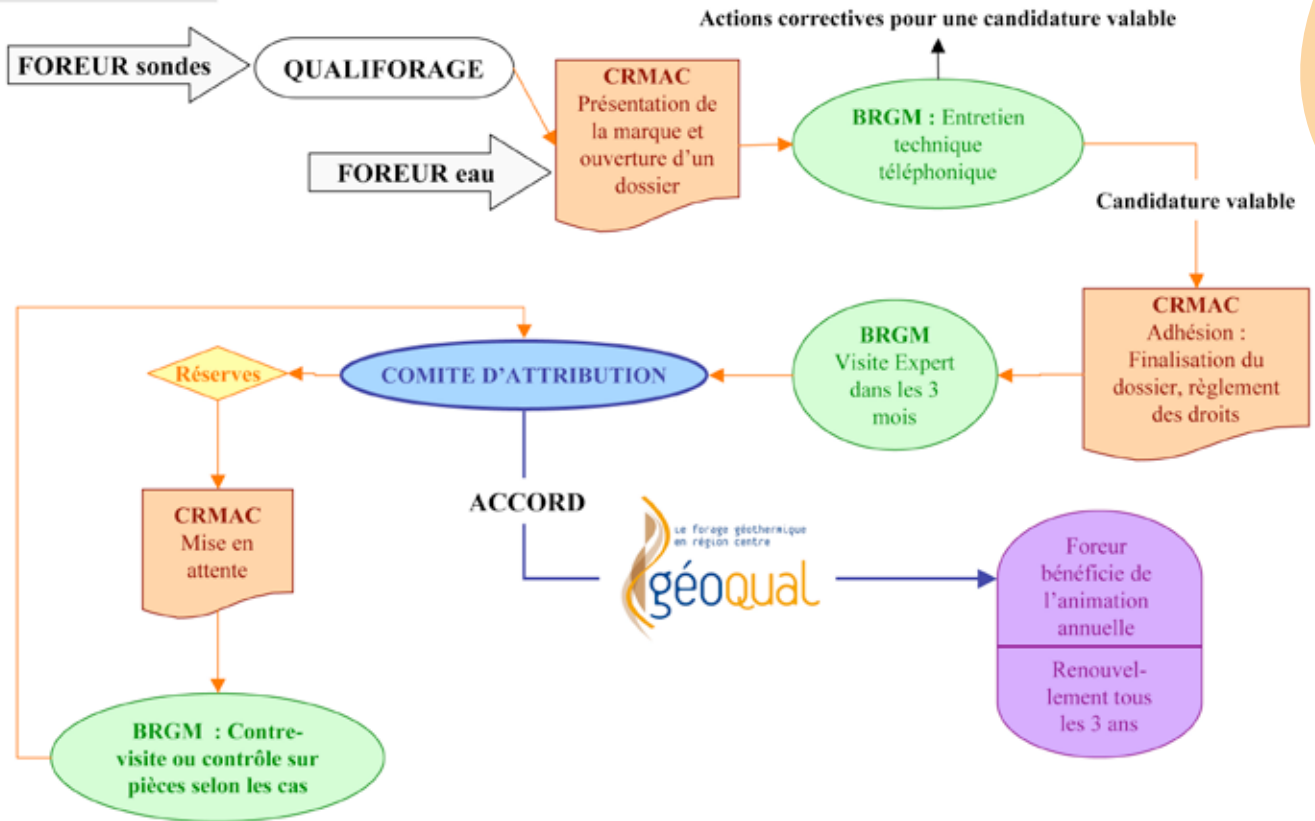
Actions correctives pour une candidature valable

FOREUR sondes

QUALIFORAGE

FOREUR eau

CRMAC
Présentation de la marque et ouverture d'un dossier

BRGM : Entretien technique téléphonique

Candidature valable

CRMAC
Adhésion : Finalisation du dossier, règlement des droits

BRGM
Visite Expert dans les 3 mois

COMITE D'ATTRIBUTION

Réserves

CRMAC
Mise en attente

BRGM : Contre-visite ou contrôle sur pièces selon les cas

ACCORD

Le forage géothermique en région centre
géoqual

Foreur bénéficie de l'animation annuelle

Renouvellement tous les 3 ans